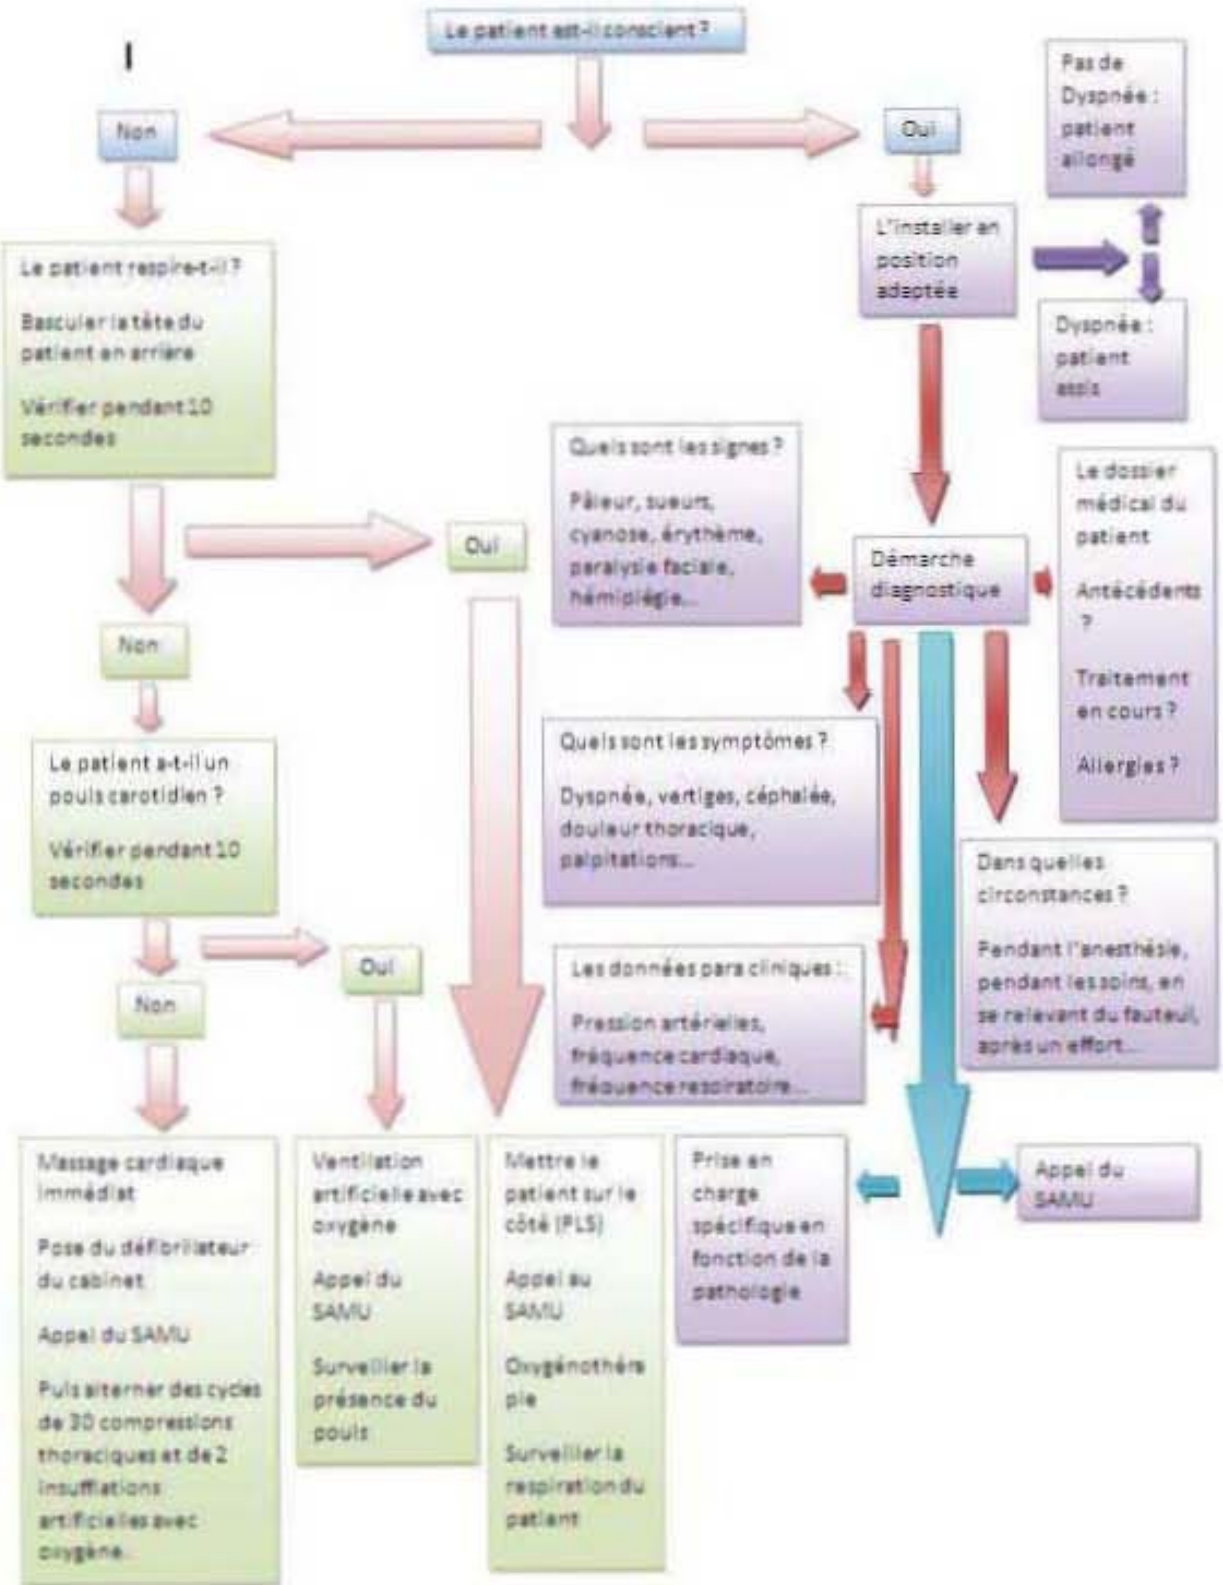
I

Le patient est-il conscient ?

Non

Oui

Pas de Dyspnée : patient allongé

L'installer en position adaptée

Dyspnée : patient assis

Le patient respire-t-il ?

Basculer la tête du patient en arrière

Vérifier pendant 10 secondes

Oui

Quels sont les signes ?

Pâleur, sueurs, cyanose, érythème, paralysie faciale, hémiplégie...

Démarche diagnostique

Le dossier médical du patient

Antécédents ?

Traitement en cours ?

Allergies ?

Non

Le patient a-t-il un pouls carotidien ?

Vérifier pendant 10 secondes

Quels sont les symptômes ?

Dyspnée, vertiges, céphalée, douleur thoracique, palpitations...

Dans quelles circonstances ?

Pendant l'anesthésie, pendant les soins, en se relevant du fauteuil, après un effort...

Oui

Non

Les données para cliniques :

Pression artérielles, fréquence cardiaque, fréquence respiratoire...

Massage cardiaque immédiat

Pose du défibrillateur du cabinet

Appel du SAMU

Puis alterner des cycles de 30 compressions thoraciques et de 2 insufflations artificielles avec oxygène.

Ventilation artificielle avec oxygène

Appel du SAMU

Surveiller la présence du pouls

Mettre le patient sur le côté (PLS)

Appel au SAMU

Oxygénothérapie

Surveiller la respiration du patient

Prise en charge spécifique en fonction de la pathologie

Appel du SAMU